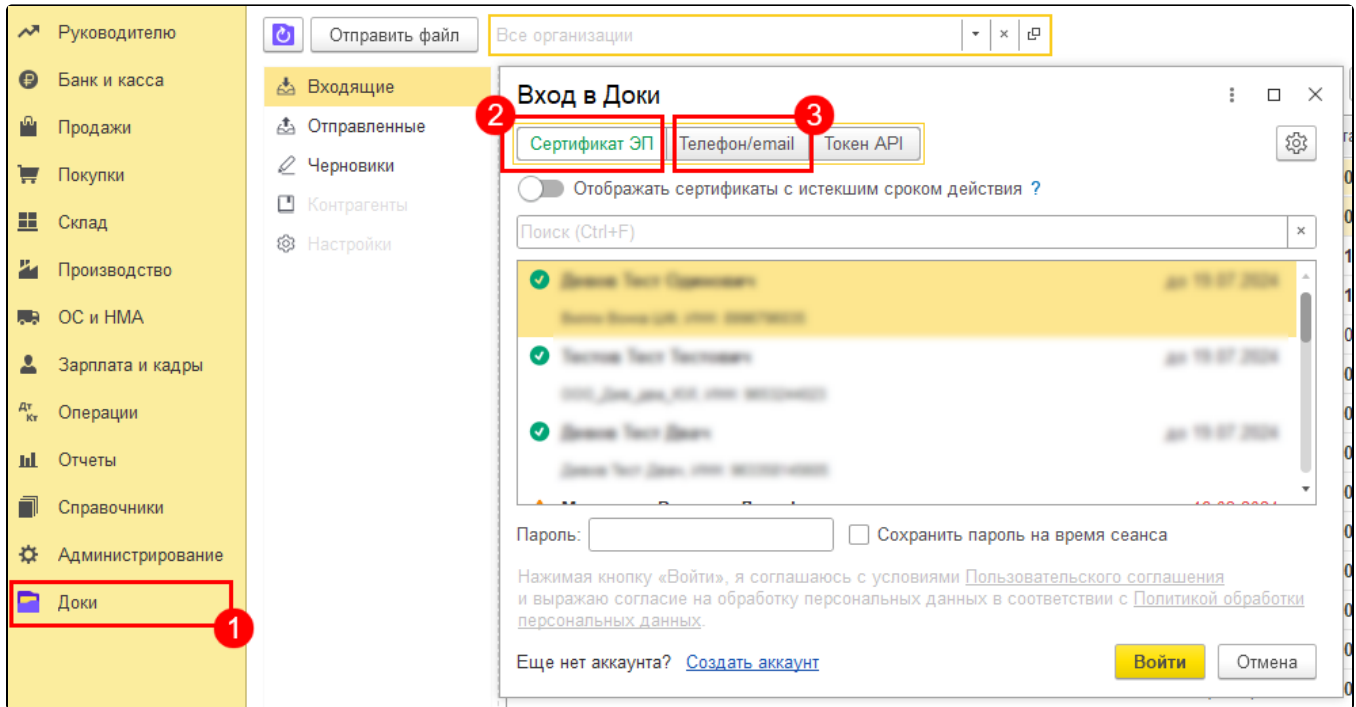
Руководителю
Банк и касса
Продажи
Покупки
Склад
Производство
ОС и НМА
Зарплата и кадры
Операции
Отчеты
Справочники
Администрирование
Доки
1

Отправить файл
Все организации

Входящие
Отправленные
Черновики
Контрагенты
Настройки

Вход в Доки
2
3
Сертификат ЭП
Телефон/email
Токен API
Отображать сертификаты с истекшим сроком действия ?
Поиск (Ctrl+F)
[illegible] до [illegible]
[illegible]
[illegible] до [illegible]
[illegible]
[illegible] до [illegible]
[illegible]
Пароль:
Сохранить пароль на время сеанса
Нажимая кнопку «Войти», я соглашаюсь с условиями Пользовательского соглашения и выражаю согласие на обработку персональных данных в соответствии с Политикой обработки персональных данных.
Еще нет аккаунта? Создать аккаунт
Войти
Отмена